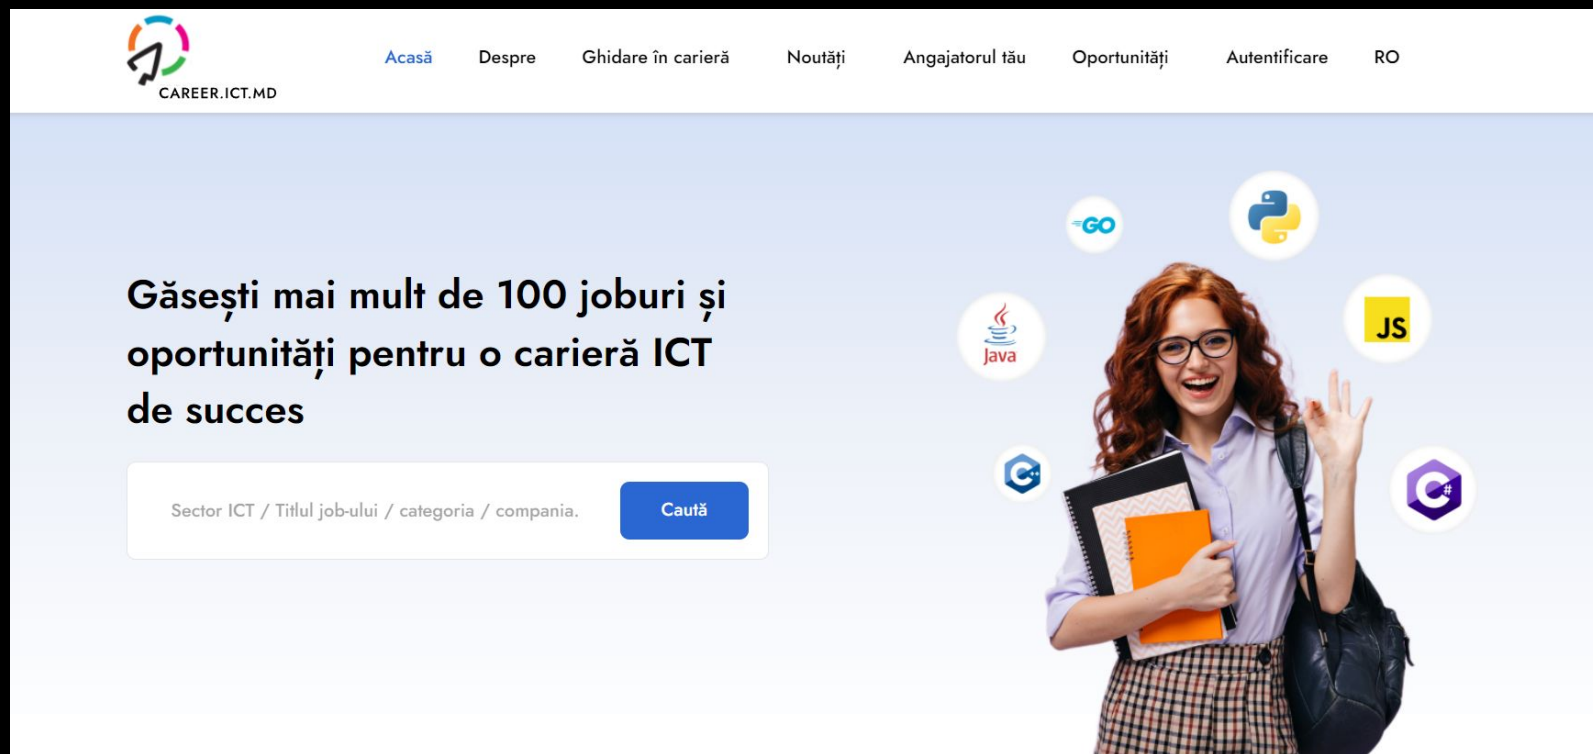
CAREER.ICT.MD

Acasă Despre Ghidare în carieră Noutăți Angajatorul tău Oportunități Autentificare RO

Găsești mai mult de 100 joburi și oportunități pentru o carieră ICT de succes

Sector ICT / Titlul job-ului / categoria / compania.

Caută

GO

Java

JS

C++

C#